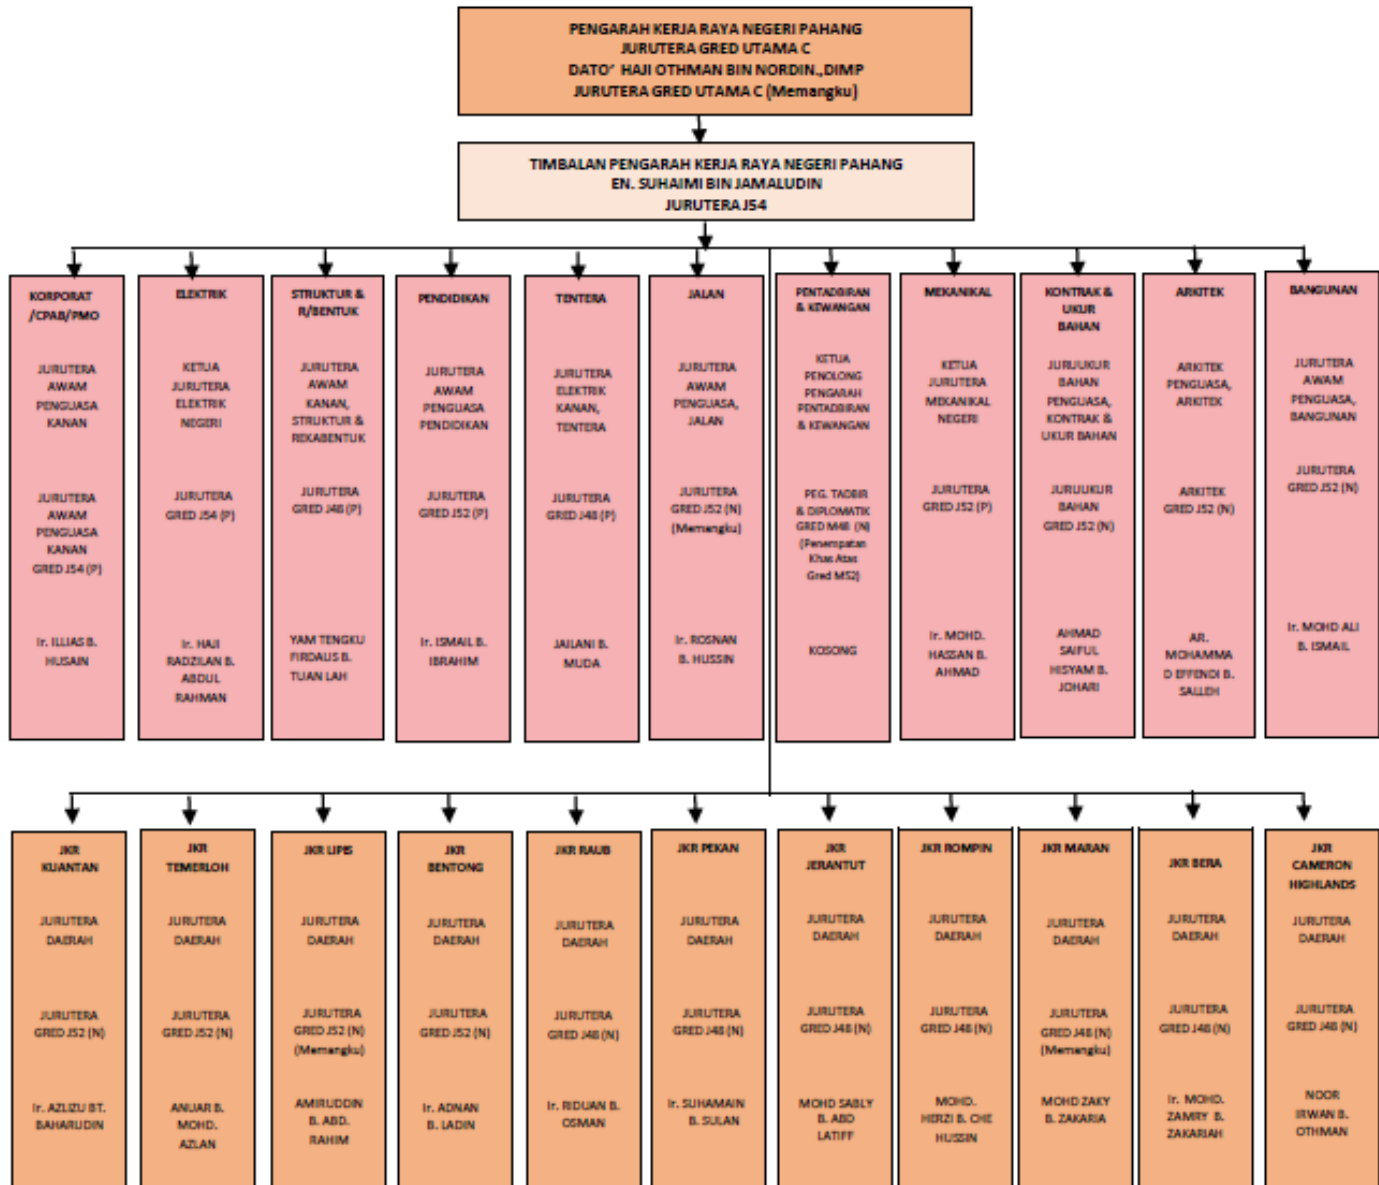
PENGARAH KERJA RAYA NEGERI PAHANG
JURUTERA GRED UTAMA C
DATO' HAJI OTHMAN BIN NORDIN.,DIMP
JURUTERA GRED UTAMA C (Memangku)

TIMBALAN PENGARAH KERJA RAYA NEGERI PAHANG
EN. SUHAIMI BIN JAMALUDIN
JURUTERA J54

KORPORAT /CPAB/PMO
JURUTERA AWAM PENGUASA KANAN
JURUTERA AWAM PENGUASA KANAN GRED J54 (P)
Ir. ILLIAS B. HUSAIN

ELEKTRIK
KETUA JURUTERA ELEKTRIK NEGERI
JURUTERA GRED J54 (P)
Ir. HAJI RADZILAN B. ABDUL RAHMAN

STRUKTUR & R/BENTUK
JURUTERA AWAM KANAN, STRUKTUR & REKABENTUK
JURUTERA GRED J48 (P)
YAM TENGKU FIRDAUS B. TUAN LAH

PENDIDIKAN
JURUTERA AWAM PENGUASA PENDIDIKAN
JURUTERA GRED J52 (P)
Ir. ISMAIL B. IBRAHIM

TENTERA
JURUTERA ELEKTRIK KANAN, TENTERA
JURUTERA GRED J48 (P)
JAILANI B. MUDA

JALAN
JURUTERA AWAM PENGUASA, JALAN
JURUTERA GRED J52 (N) (Memangku)
Ir. ROSNAN B. HUSSIN

PENTADBIRAN & KEWANGAN
KETUA PENOLONG PENGARAH PENTADBIRAN & KEWANGAN
PEG. TADBIR & DIPLOMATIK GRED M48 (N) (Penempatan Khas Atas Gred M52)
KOSONG

MEKANIKAL
KETUA JURUTERA MEKANIKAL NEGERI
JURUTERA GRED J52 (P)
Ir. MOHD. HASSAN B. AHMAD

KONTRAK & UKUR BAHAN
JURUUKUR BAHAN PENGUASA, KONTRAK & UKUR BAHAN
JURUUKUR BAHAN GRED J52 (N)
AHMAD SAIFUL HISYAM B. JOHARI

ARKITEK
ARKITEK PENGUASA, ARKITEK
ARKITEK GRED J52 (N)
AR. MOHAMMA D EFFENDI B. SALLEH

BANGUNAN
JURUTERA AWAM PENGUASA, BANGUNAN
JURUTERA GRED J52 (N)
Ir. MOHD ALI B. ISMAIL

JKR KUANTAN
JURUTERA DAERAH
JURUTERA GRED J52 (N)
Ir. AZLIZU BT. BAHARUDIN

JKR TEMERLOH
JURUTERA DAERAH
JURUTERA GRED J52 (N)
ANUAR B. MOHD. AZLAN

JKR LIPIS
JURUTERA DAERAH
JURUTERA GRED J52 (N) (Memangku)
AMIRUDDIN B. ABD. RAHIM

JKR BENTONG
JURUTERA DAERAH
JURUTERA GRED J52 (N)
Ir. ADNAN B. LADIN

JKR RAUB
JURUTERA DAERAH
JURUTERA GRED J48 (N)
Ir. RIDUAN B. OSMAN

JKR PEKAN
JURUTERA DAERAH
JURUTERA GRED J48 (N)
Ir. SUHAMAIN B. SULAN

JKR JERANTUT
JURUTERA DAERAH
JURUTERA GRED J48 (N)
MOHD SABLY B. ABD LATIFF

JKR ROMPIN
JURUTERA DAERAH
JURUTERA GRED J48 (N)
MOHD. HERZI B. CHE HUSSIN

JKR MARAN
JURUTERA DAERAH
JURUTERA GRED J48 (N) (Memangku)
MOHD ZAKY B. ZAKARIA

JKR BERA
JURUTERA DAERAH
JURUTERA GRED J48 (N)
Ir. MOHD. ZAMRY B. ZAKARIAH

JKR CAMERON HIGHLANDS
JURUTERA DAERAH
JURUTERA GRED J48 (N)
NOOR IRWAN B. OTHMAN